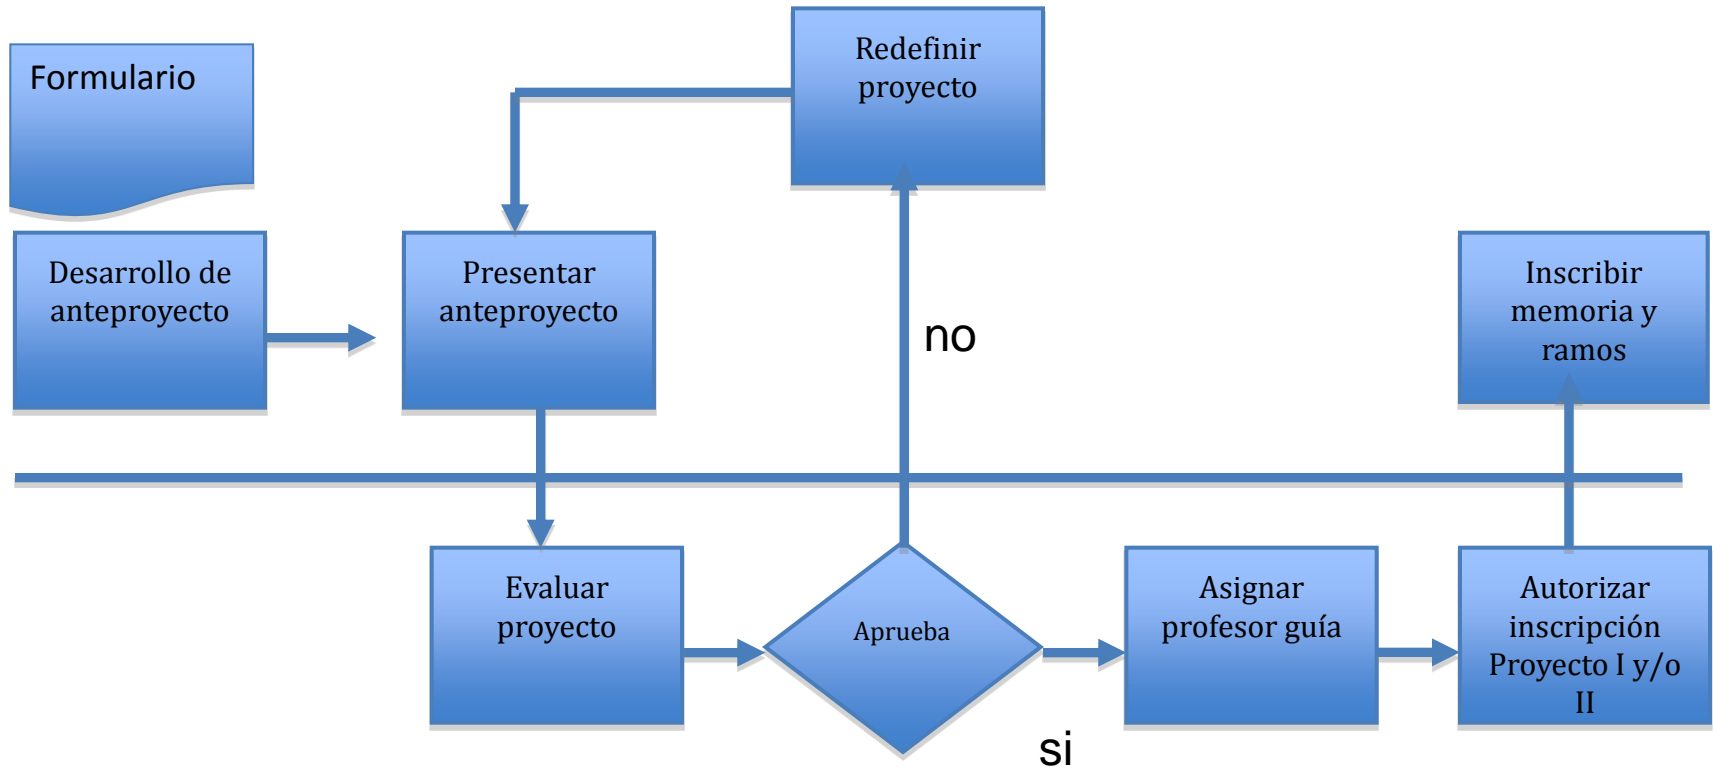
Formulario

Redefinir proyecto

Desarrollo de anteproyecto

Presentar anteproyecto

no

Inscribir memoria y ramos

Evaluar proyecto

Aprueba

Asignar profesor guía

Autorizar inscripción Proyecto I y/o II

si